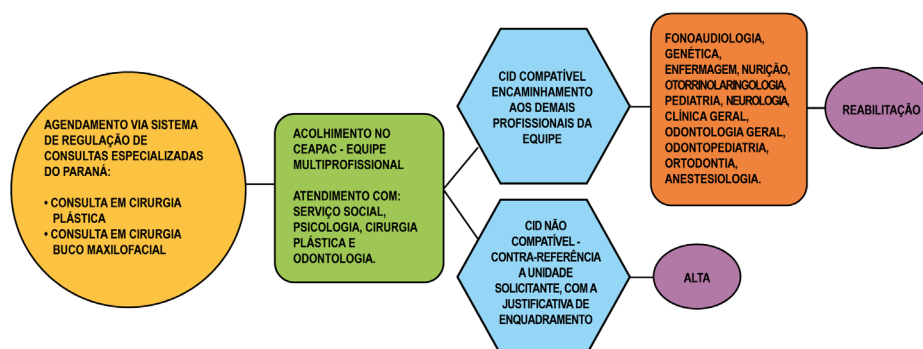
AGENDAMENTO VIA SISTEMA DE REGULAÇÃO DE CONSULTAS ESPECIALIZADAS DO PARANÁ:

• CONSULTA EM CIRURGIA PLÁSTICA
• CONSULTA EM CIRURGIA BUCO MAXILOFACIAL

ACOLHIMENTO NO CEAPAC - EQUIPE MULTIPROFISSIONAL

ATENDIMENTO COM: SERVIÇO SOCIAL, PSICOLOGIA, CIRURGIA PLÁSTICA E ODONTOLOGIA.

CID COMPATÍVEL ENCAMINHAMENTO AOS DEMAIS PROFISSIONAIS DA EQUIPE

FONOAUDIOLOGIA, GENÉTICA, ENFERMAGEM, NURIÇÃO, OTORRINOLARINGOLOGIA, PEDIATRIA, NEUROLOGIA, CLÍNICA GERAL, ODONTOLOGIA GERAL, ODONTOPEDIATRIA, ORTODONTIA, ANESTESIOLOGIA.

REABILITAÇÃO

CID NÃO COMPATÍVEL - CONTRA-REFERÊNCIA A UNIDADE SOLICITANTE, COM A JUSTIFICATIVA DE ENQUADRAMENTO

ALTA